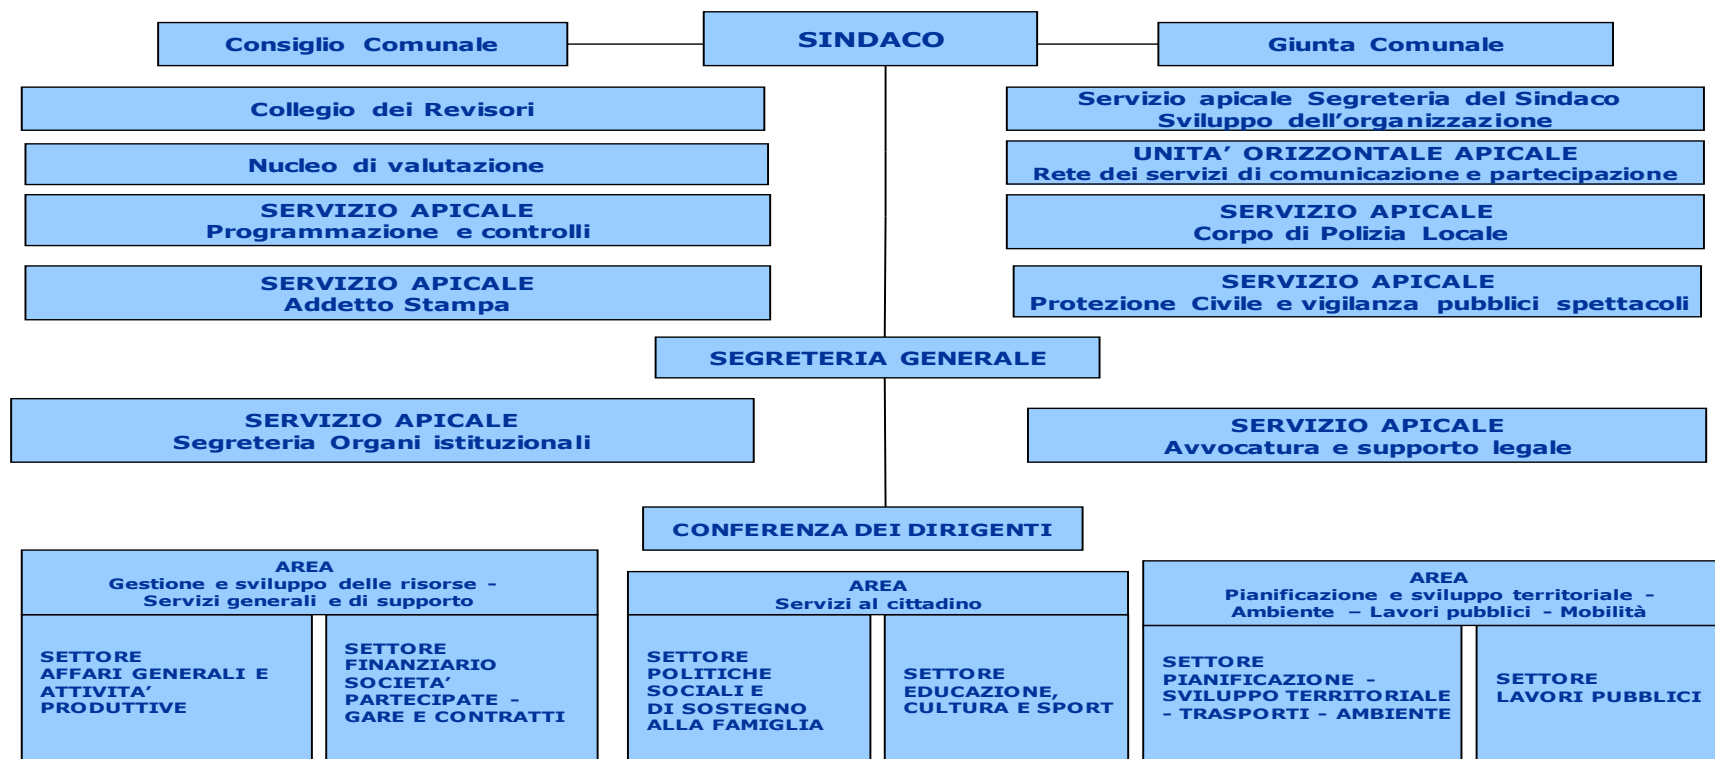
Consiglio Comunale

SINDACO

Giunta Comunale

Collegio dei Revisori

Servizio apicale Segreteria del Sindaco
Sviluppo dell'organizzazione

Nucleo di valutazione

UNITA' ORIZZONTALE APICALE
Rete dei servizi di comunicazione e partecipazione

SERVIZIO APICALE
Programmazione e controlli

SERVIZIO APICALE
Corpo di Polizia Locale

SERVIZIO APICALE
Addetto Stampa

SERVIZIO APICALE
Protezione Civile e vigilanza pubblici spettacoli

SEGRETERIA GENERALE

SERVIZIO APICALE
Segreteria Organi istituzionali

SERVIZIO APICALE
Avvocatura e supporto legale

CONFERENZA DEI DIRIGENTI

AREA
Gestione e sviluppo delle risorse -
Servizi generali e di supporto

SETTORE
AFFARI GENERALI E ATTIVITA' PRODUTTIVE

SETTORE
FINANZIARIO
SOCIETA' PARTECIPATE -
GARE E CONTRATTI

AREA
Servizi al cittadino

SETTORE
POLITICHE SOCIALI E
DI SOSTEGNO ALLA FAMIGLIA

SETTORE
EDUCAZIONE,
CULTURA E SPORT

AREA
Pianificazione e sviluppo territoriale -
Ambiente – Lavori pubblici - Mobilità

SETTORE
PIANIFICAZIONE -
SVILUPPO TERRITORIALE
- TRASPORTI - AMBIENTE

SETTORE
LAVORI PUBBLICI